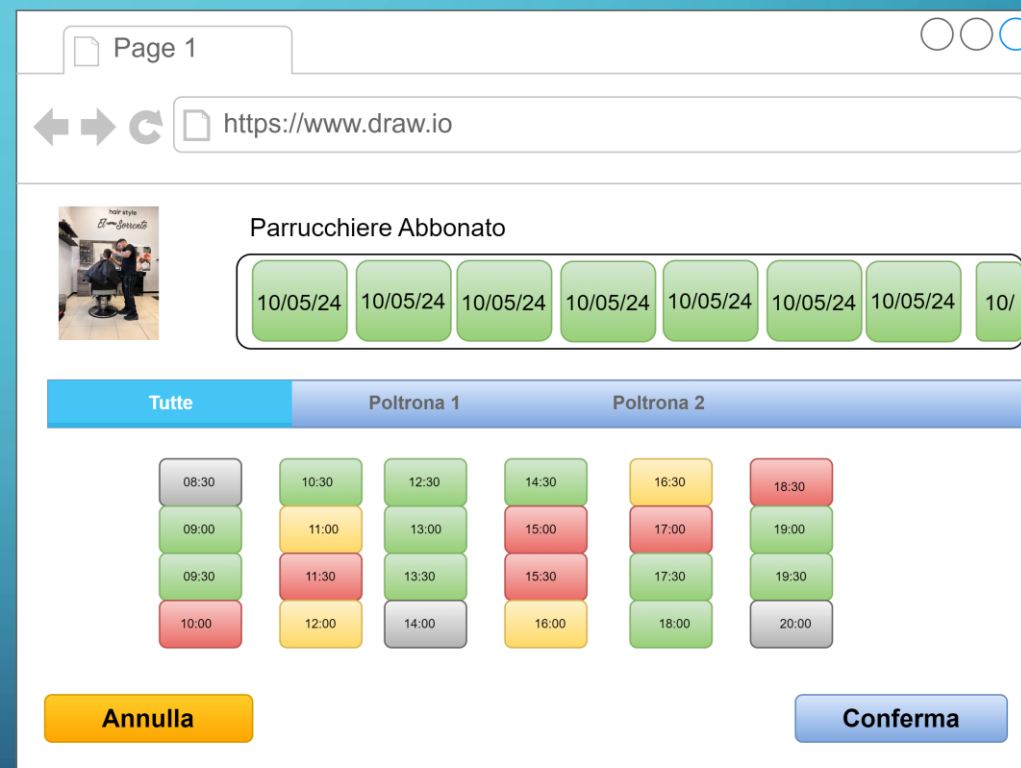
Page 1

https://www.draw.io

hair style
El Sorrento

Parrucchiere Abbonato

10/05/24 10/05/24 10/05/24 10/05/24 10/05/24 10/05/24 10/05/24 10/

Tutte | Poltrona 1 | Poltrona 2

08:30
09:00
09:30
10:00

10:30
11:00
11:30
12:00

12:30
13:00
13:30
14:00

14:30
15:00
15:30
16:00

16:30
17:00
17:30
18:00

18:30
19:00
19:30
20:00

Annulla

Conferma